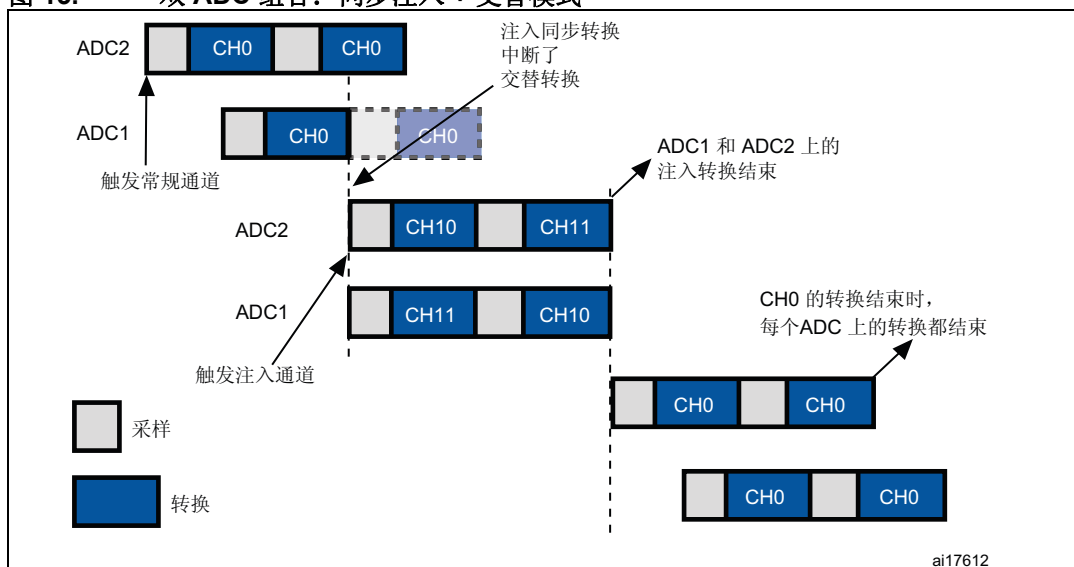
图 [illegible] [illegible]双 ADC 组合：同步注入 + 交替模式

ADC2 CH0 CH0

注入同步转换中断了交替转换

ADC1 CH0 CH0

触发常规通道

ADC1 和 ADC2 上的注入转换结束

ADC2 CH10 CH11

ADC1 CH11 CH10

CH0 的转换结束时，每个ADC 上的转换都结束

触发注入通道

CH0 CH0

采样

转换

CH0 CH0

ai17612